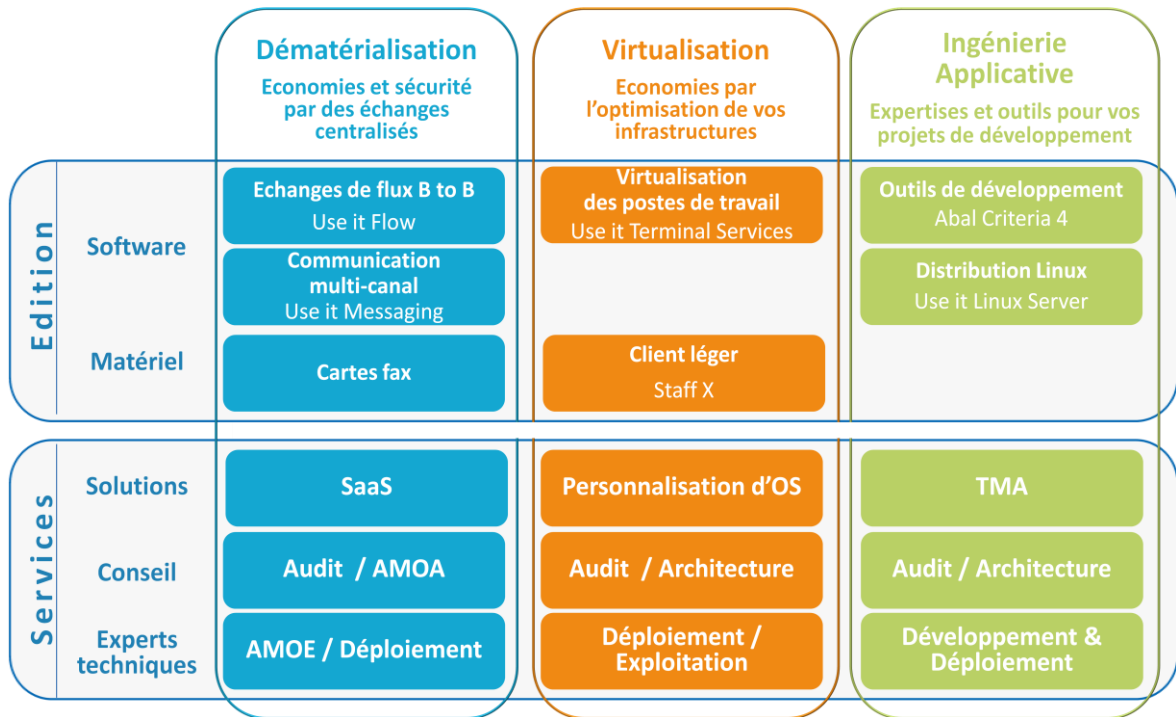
Dématérialisation
Economies et sécurité par des échanges centralisés

Virtualisation
Economies par l'optimisation de vos infrastructures

Ingénierie Applicative
Expertises et outils pour vos projets de développement

Edition

Software

Echanges de flux B to B
Use it Flow

Communication multi-canal
Use it Messaging

Virtualisation des postes de travail
Use it Terminal Services

Outils de développement
Abal Criteria 4

Distribution Linux
Use it Linux Server

Matériel

Cartes fax

Client léger
Staff X

Services

Solutions

SaaS

Personnalisation d'OS

TMA

Conseil

Audit / AMOA

Audit / Architecture

Audit / Architecture

Experts techniques

AMOE / Déploiement

Déploiement / Exploitation

Développement & Déploiement